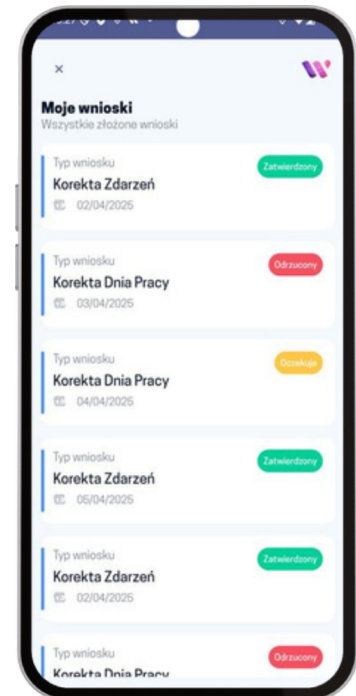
×

Moje wnioski
Wszystkie złożone wnioski

Typ wniosku
Korekta Zdarzeń
02/04/2025
Zatwierdzony

Typ wniosku
Korekta Dnia Pracy
03/04/2025
Odrzucony

Typ wniosku
Korekta Dnia Pracy
04/04/2025
Oczekuje

Typ wniosku
Korekta Zdarzeń
05/04/2025
Zatwierdzony

Typ wniosku
Korekta Zdarzeń
02/04/2025
Zatwierdzony

Typ wniosku
Korekta Dnia Pracy
Odrzucony